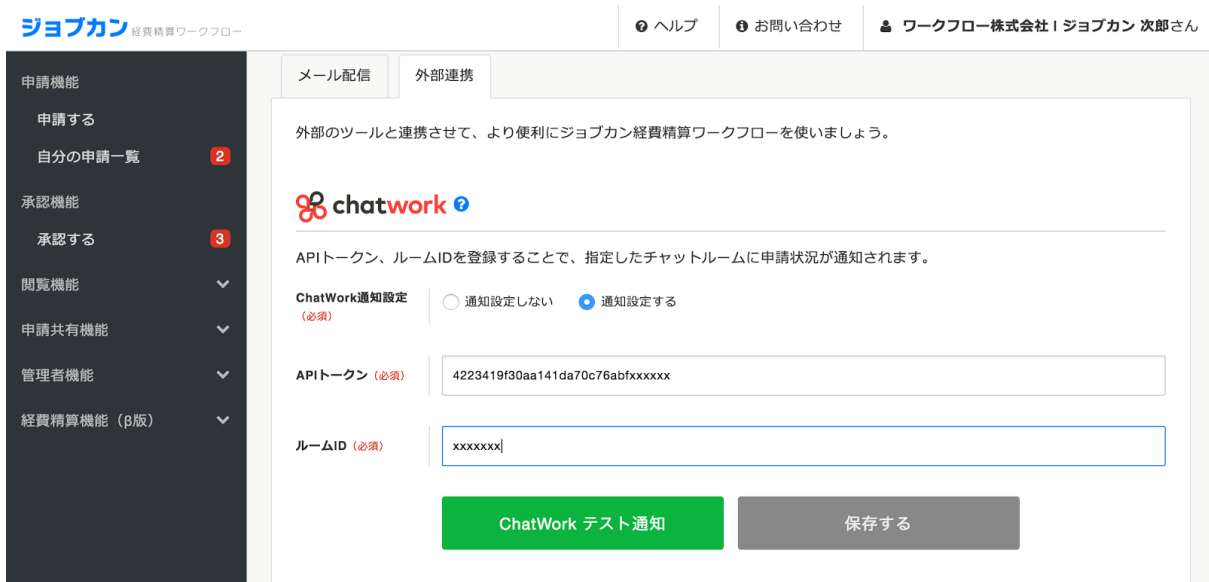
ジョブカン 経費精算ワークフロー

ヘルプ　お問い合わせ　ワークフロー株式会社 | ジョブカン 次郎さん

申請機能
申請する
自分の申請一覧 2
承認機能
承認する 3
閲覧機能
申請共有機能
管理者機能
経費精算機能（β版）

メール配信　外部連携

外部のツールと連携させて、より便利にジョブカン経費精算ワークフローを使いましょう。

chatwork

APIトークン、ルームIDを登録することで、指定したチャットルームに申請状況が通知されます。

ChatWork通知設定（必須）　通知設定しない　通知設定する

APIトークン（必須）　4223419f30aa141da70c76abfxxxxxx

ルームID（必須）　xxxxxxx

ChatWork テスト通知　保存する